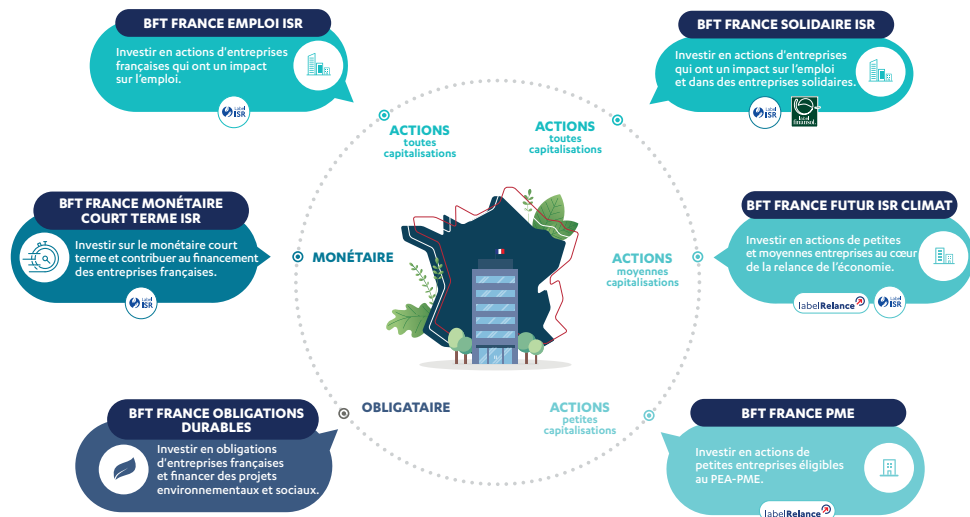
BFT FRANCE EMPLOI ISR

Investir en actions d'entreprises françaises qui ont un impact sur l'emploi.

label ISR

BFT FRANCE SOLIDAIRE ISR

Investir en actions d'entreprises qui ont un impact sur l'emploi et dans des entreprises solidaires.

label ISR

label finansol

ACTIONS toutes capitalisations

ACTIONS toutes capitalisations

BFT FRANCE MONÉTAIRE COURT TERME ISR

Investir sur le monétaire court terme et contribuer au financement des entreprises françaises.

label ISR

MONÉTAIRE

ACTIONS moyennes capitalisations

BFT FRANCE FUTUR ISR CLIMAT

Investir en actions de petites et moyennes entreprises au cœur de la relance de l'économie.

labelRelance

label ISR

OBLIGATAIRE

ACTIONS petites capitalisations

BFT FRANCE OBLIGATIONS DURABLES

Investir en obligations d'entreprises françaises et financer des projets environnementaux et sociaux.

BFT FRANCE PME

Investir en actions de petites entreprises éligibles au PEA-PME.

labelRelance